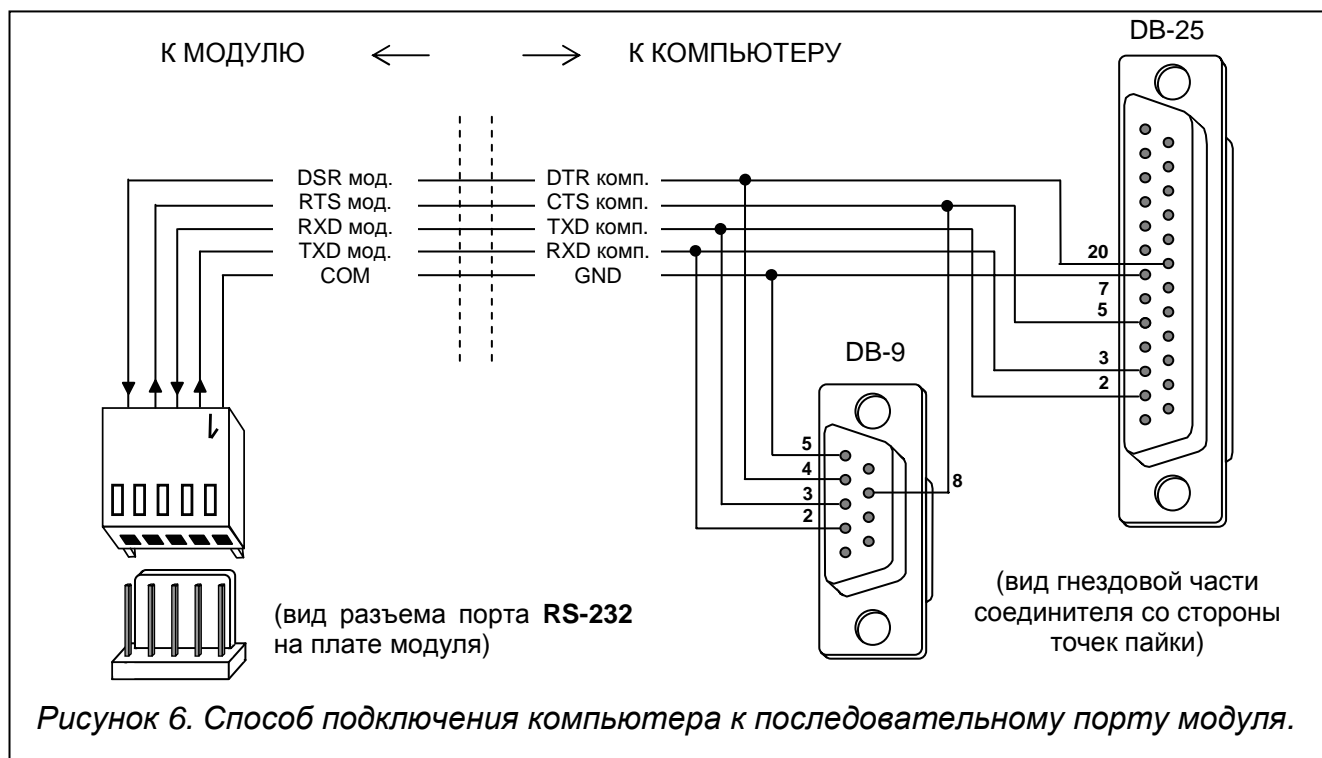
К МОДУЛЮ ⟵ ⟶ К КОМПЬЮТЕРУ

DB-25

DSR мод.
RTS мод.
RXD мод.
TXD мод.
COM

DTR комп.
CTS комп.
TXD комп.
RXD комп.
GND

20
7
5
3
2

DB-9

5
4
3
2
8

1

(вид разъема порта **RS-232** на плате модуля)

(вид гнездовой части соединителя со стороны точек пайки)

*Рисунок 6. Способ подключения компьютера к последовательному порту модуля.*